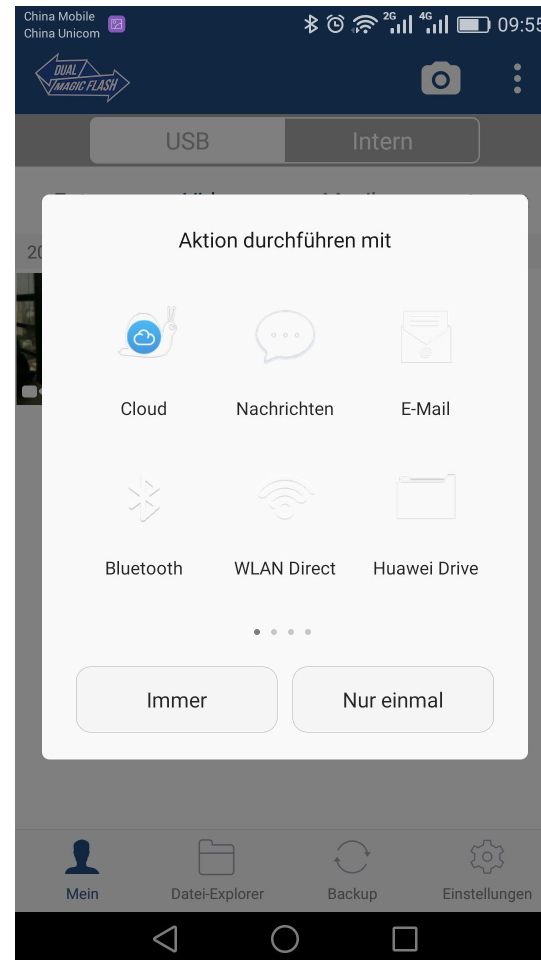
China Mobile
China Unicom
2G 4G 09:55

DUAL MAGIC FLASH

USB
Intern

20

Aktion durchführen mit

Cloud
Nachrichten
E-Mail

Bluetooth
WLAN Direct
Huawei Drive

Immer
Nur einmal

Mein
Datei-Explorer
Backup
Einstellungen